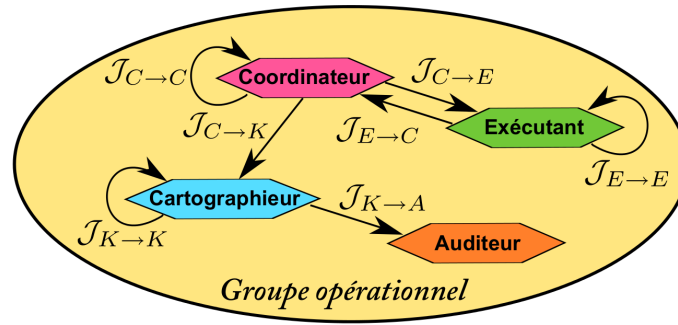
$\mathcal{J}_{C\to C}$

Coordinateur

$\mathcal{J}_{C\to E}$

$\mathcal{J}_{C\to K}$

$\mathcal{J}_{E\to C}$

Exécutant

$\mathcal{J}_{E\to E}$

Cartographieur

$\mathcal{J}_{K\to A}$

$\mathcal{J}_{K\to K}$

Auditeur

Groupe opérationnel